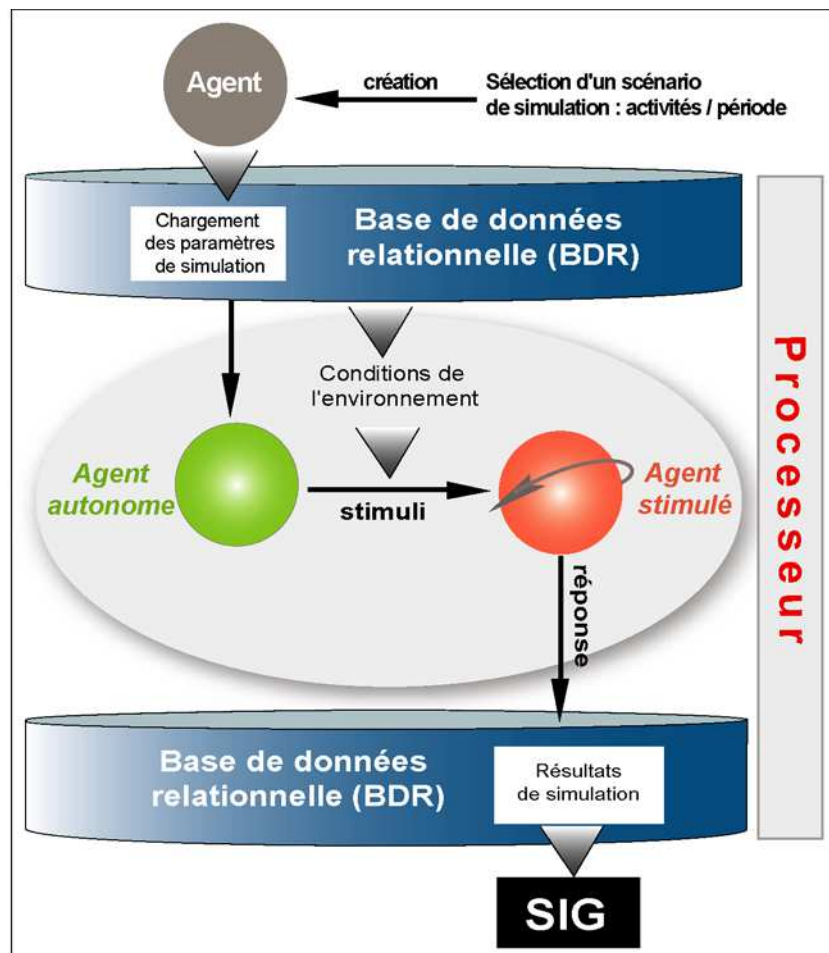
Agent

création

Sélection d'un scénario de simulation : activités / période

Chargement des paramètres de simulation

Base de données relationnelle (BDR)

Processeur

Conditions de l'environnement

Agent autonome

stimuli

Agent stimulé

réponse

Base de données relationnelle (BDR)

Résultats de simulation

SIG